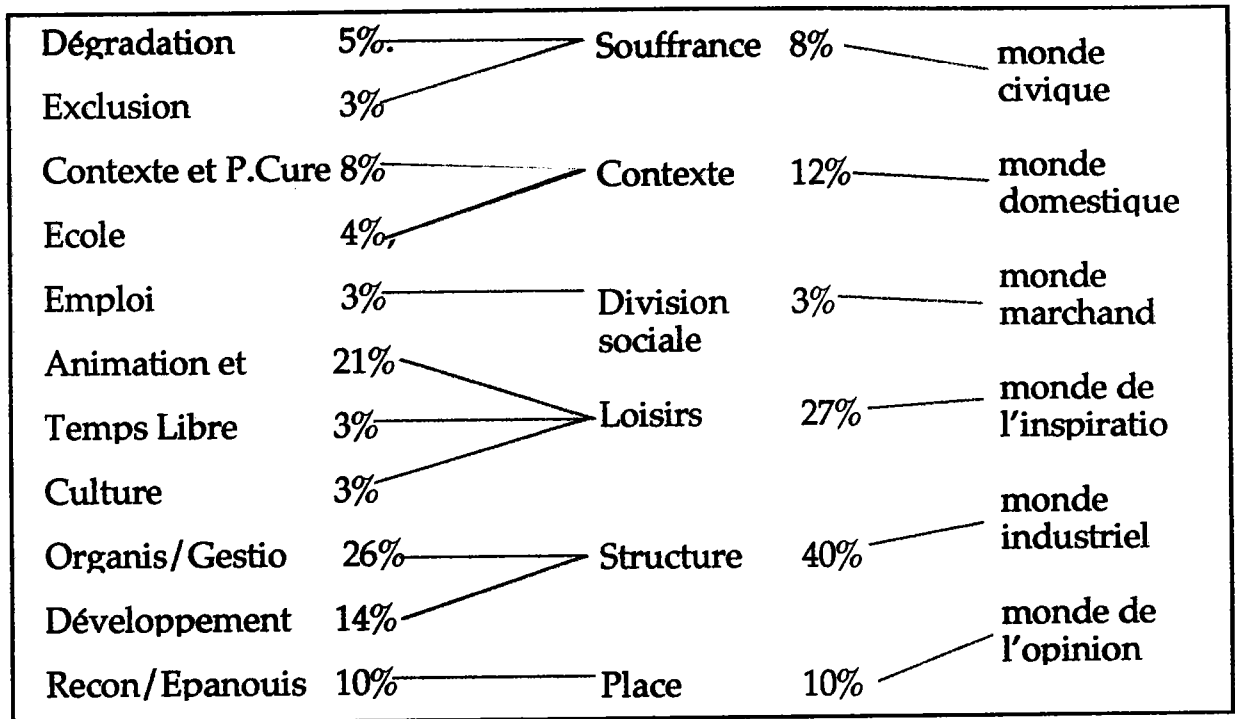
| | | | | |
|---|---|---|---|---|
| Dégradation | 5% | Souffrance | 8% | monde civique |
| Exclusion | 3% | | | |
| Contexte et P.Cure | 8% | Contexte | 12% | monde domestique |
| Ecole | 4% | | | |
| Emploi | 3% | Division sociale | 3% | monde marchand |
| Animation et | 21% | | | |
| Temps Libre | 3% | Loisirs | 27% | monde de l'inspiratio |
| Culture | 3% | | | |
| Organis/Gestio | 26% | Structure | 40% | monde industriel |
| Développement | 14% | | | |
| Recon/Epanouis | 10% | Place | 10% | monde de l'opinion |